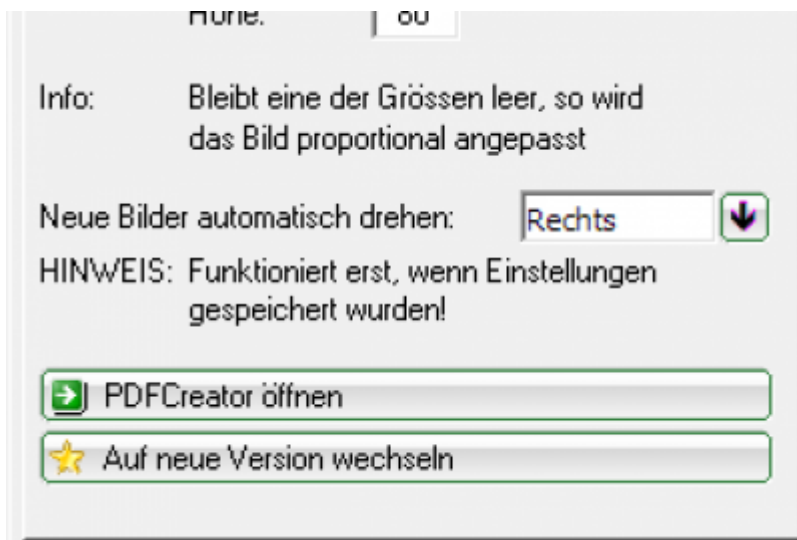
Höhe: 80

Info: Bleibt eine der Grössen leer, so wird das Bild proportional angepasst

Neue Bilder automatisch drehen: Rechts

HINWEIS: Funktioniert erst, wenn Einstellungen gespeichert wurden!

PDFCreator öffnen

Auf neue Version wechseln